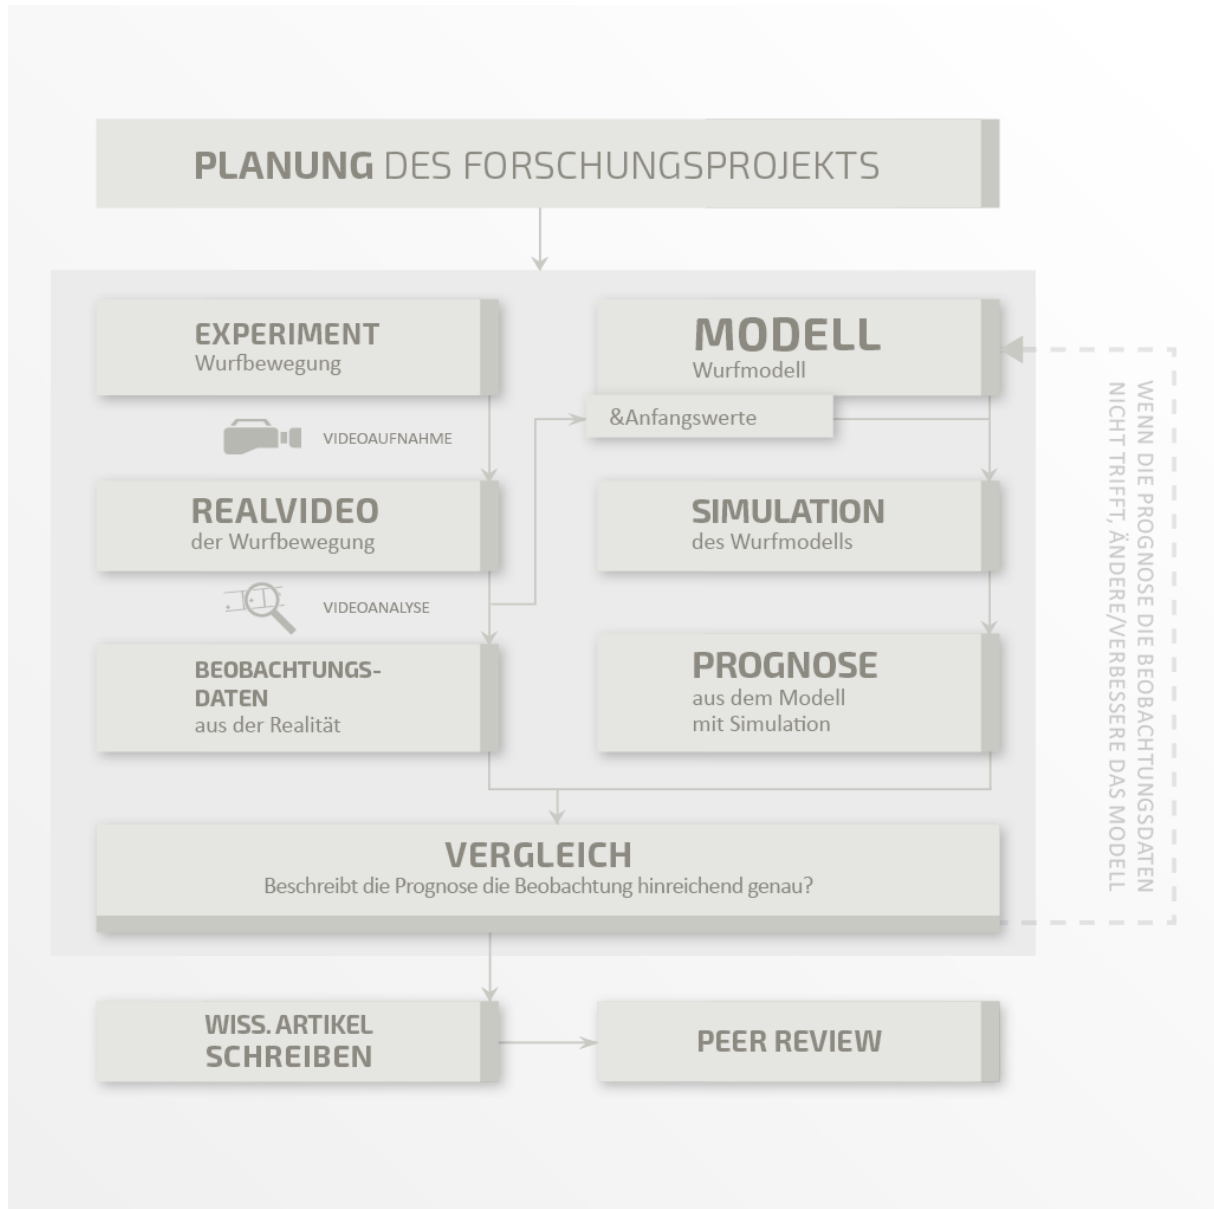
PLANUNG DES FORSCHUNGSPROJEKTS

EXPERIMENT
Wurfbewegung

MODELL
Wurfmodell

&Anfangswerte

VIDEOAUFNAHME

REALVIDEO
der Wurfbewegung

SIMULATION
des Wurfmodells

VIDEOANALYSE

BEOBACHTUNGS-DATEN
aus der Realität

PROGNOSE
aus dem Modell mit Simulation

WENN DIE PROGNOSE DIE BEOBACHTUNGSDATEN NICHT TRIFFT, ÄNDERE/VERBESSERE DAS MODELL

VERGLEICH
Beschreibt die Prognose die Beobachtung hinreichend genau?

WISS. ARTIKEL SCHREIBEN

PEER REVIEW